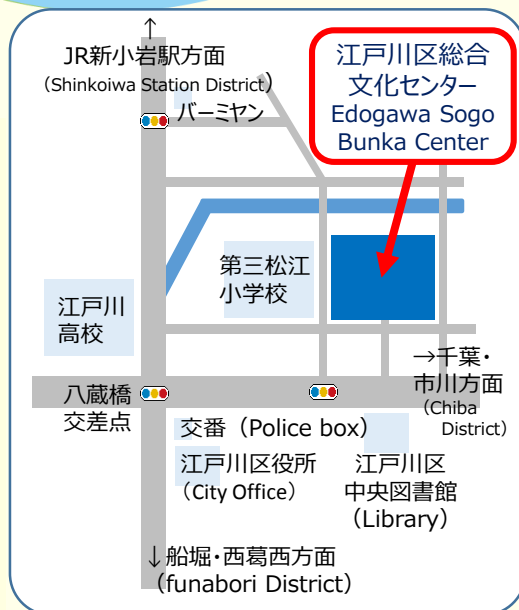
↑
JR新小岩駅方面
（Shinkoiwa Station District）

バーミヤン

江戸川区総合
文化センター
Edogawa Sogo
Bunka Center

第三松江
小学校

江戸川
高校

→千葉・
市川方面
（Chiba
District）

八蔵橋
交差点

交番（Police box）

江戸川区役所
（City Office）

江戸川区
中央図書館
（Library）

↓船堀・西葛西方面
（funabori District）